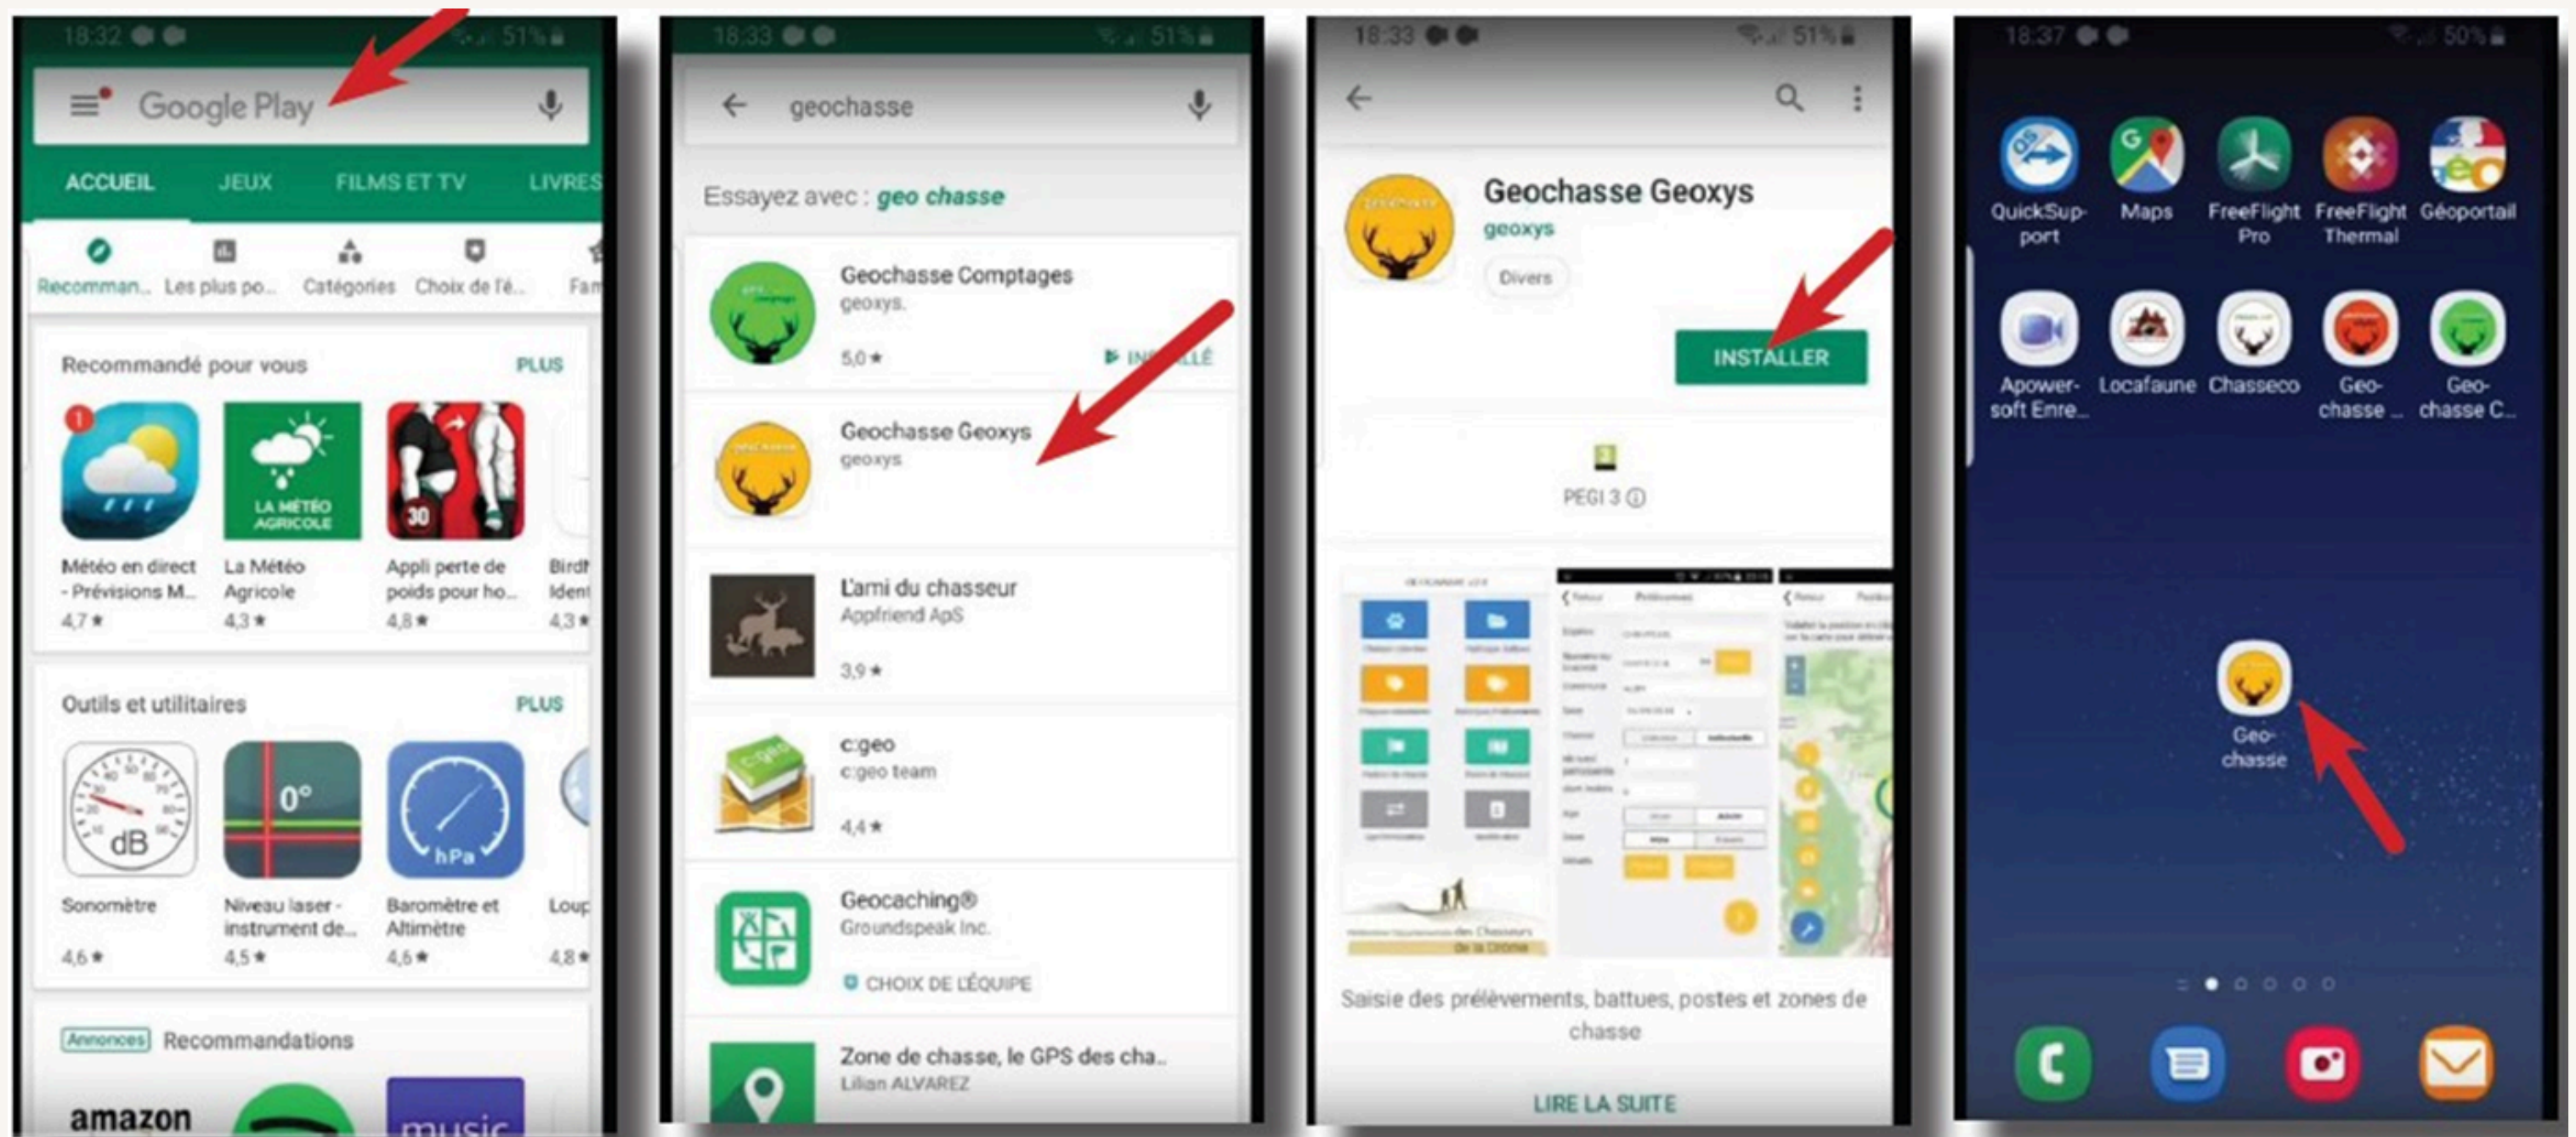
18:32 51%

Google Play

ACCUEIL JEUX FILMS ET TV LIVRES

Recomman... Les plus po... Catégories Choix de l'é... Fam

Recommandé pour vous PLUS

Météo en direct - Prévisions M... 4,7 ★

La Météo Agricole 4,3 ★

Appli perte de poids pour ho... 4,8 ★

Bird Ident 4,3 ★

Outils et utilitaires PLUS

Sonomètre 4,6 ★

Niveau laser - instrument de... 4,5 ★

Baromètre et Altimètre 4,6 ★

Loup 4,8 ★

Annonces Recommandations

amazon

music

18:33 51%

geochasse

Essayez avec : geo chasse

Geochasse Comptages
geoxys
5,0 ★ INSTALLÉ

Geochasse Geoxys
geoxys

L'ami du chasseur
Appfriend ApS
3,9 ★

c:geo
c:geo team
4,4 ★

Geocaching®
Groundspeak Inc.
CHOIX DE L'ÉQUIPE

Zone de chasse, le GPS des cha...
Lilian ALVAREZ

18:33 51%

Geochasse Geoxys
geoxys
Divers

INSTALLER

PEGI 3

Saisie des prélèvements, battues, postes et zones de chasse

LIRE LA SUITE

18:37 50%

QuickSupport Maps FreeFlight Pro FreeFlight Thermal Géoportail

Apowersoft Enre... Locafaune Chasseco Geochasse ... Geochasse C...

Geochasse